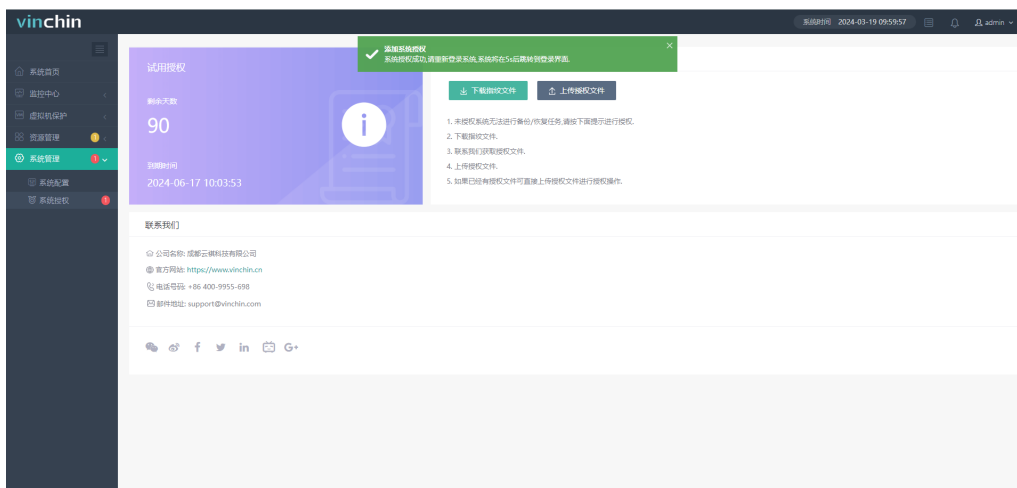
vinchin

系统时间 2024-03-19 09:59:57

admin

系统首页
监控中心
虚拟机保护
资源管理
系统管理
系统配置
系统授权

添加系统授权
系统授权成功,请重新登录系统,系统将在5s后跳转到登录界面.

试用授权
剩余天数
90
到期时间
2024-06-17 10:03:53

下载指纹文件
上传授权文件

1. 未授权系统无法进行备份/恢复任务,请按下面提示进行授权.
2. 下载指纹文件.
3. 联系我们获取授权文件.
4. 上传授权文件.
5. 如果已经有授权文件可直接上传授权文件进行授权操作.

联系我们

公司名称: 成都云祺科技有限公司
官方网站: https://www.vinchin.cn
电话号码: +86 400-9955-698
邮件地址: support@vinchin.com